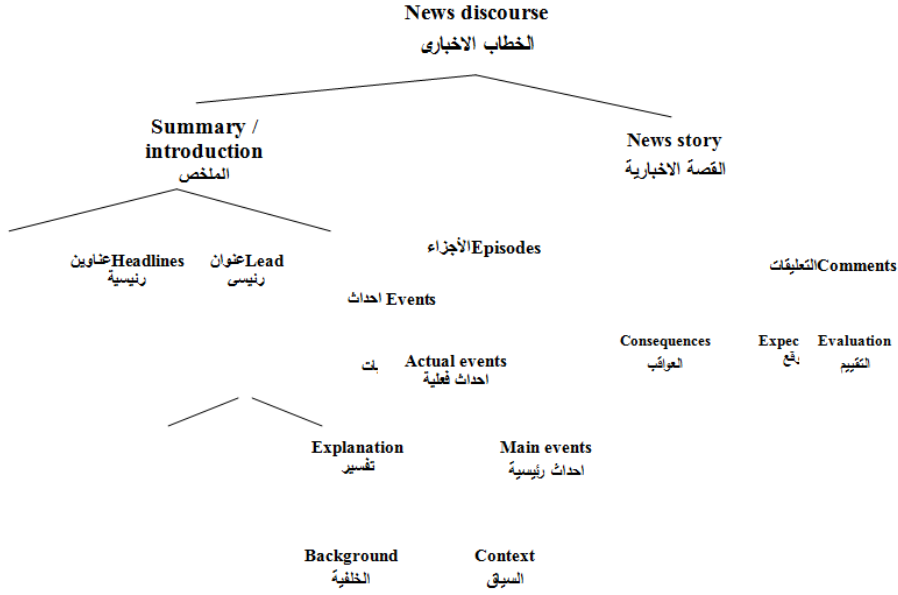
News discourse
الخطاب الاخبارى

Summary / introduction
الملخص

News story
القصة الاخبارية

Headlines عناوين رئيسية

Lead عنوان رئيسى

Episodes الأجزاء

Comments التعليقات

Events احداث

Consequences
العواقب

Expec
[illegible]

Evaluation
التقييم

Actual events
احداث فعلية

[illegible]

Explanation
تفسير

Main events
احداث رئيسية

Background
الخلفية

Context
السياق